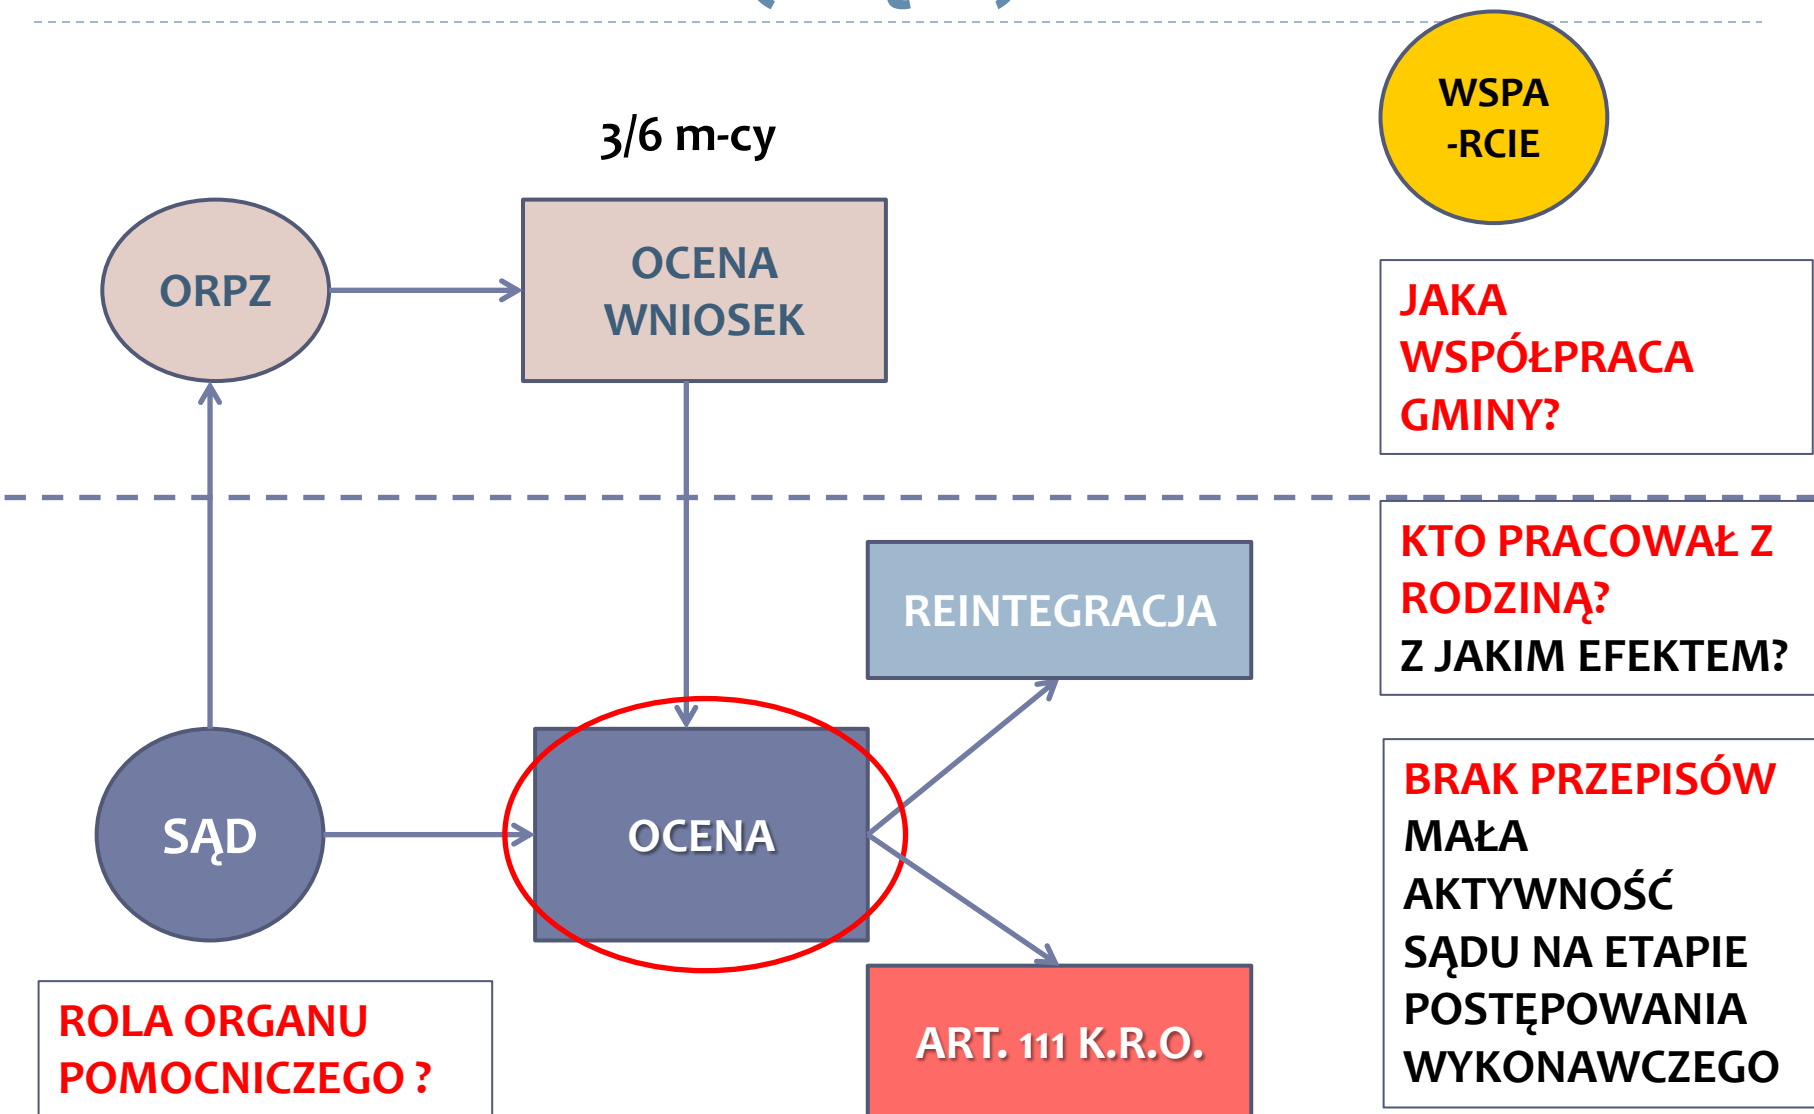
3/6 m-cy

WSPA
-RCIE

ORPZ

OCENA
WNIOSEK

JAKA
WSPÓŁPRACA
GMINY?

KTO PRACOWAŁ Z RODZINĄ?
Z JAKIM EFEKTEM?

REINTEGRACJA

SĄD

OCENA

BRAK PRZEPISÓW
MAŁA AKTYWNOŚĆ SĄDU NA ETAPIE POSTĘPOWANIA WYKONAWCZEGO

ROLA ORGANU POMOCNICZEGO ?

ART. 111 K.R.O.